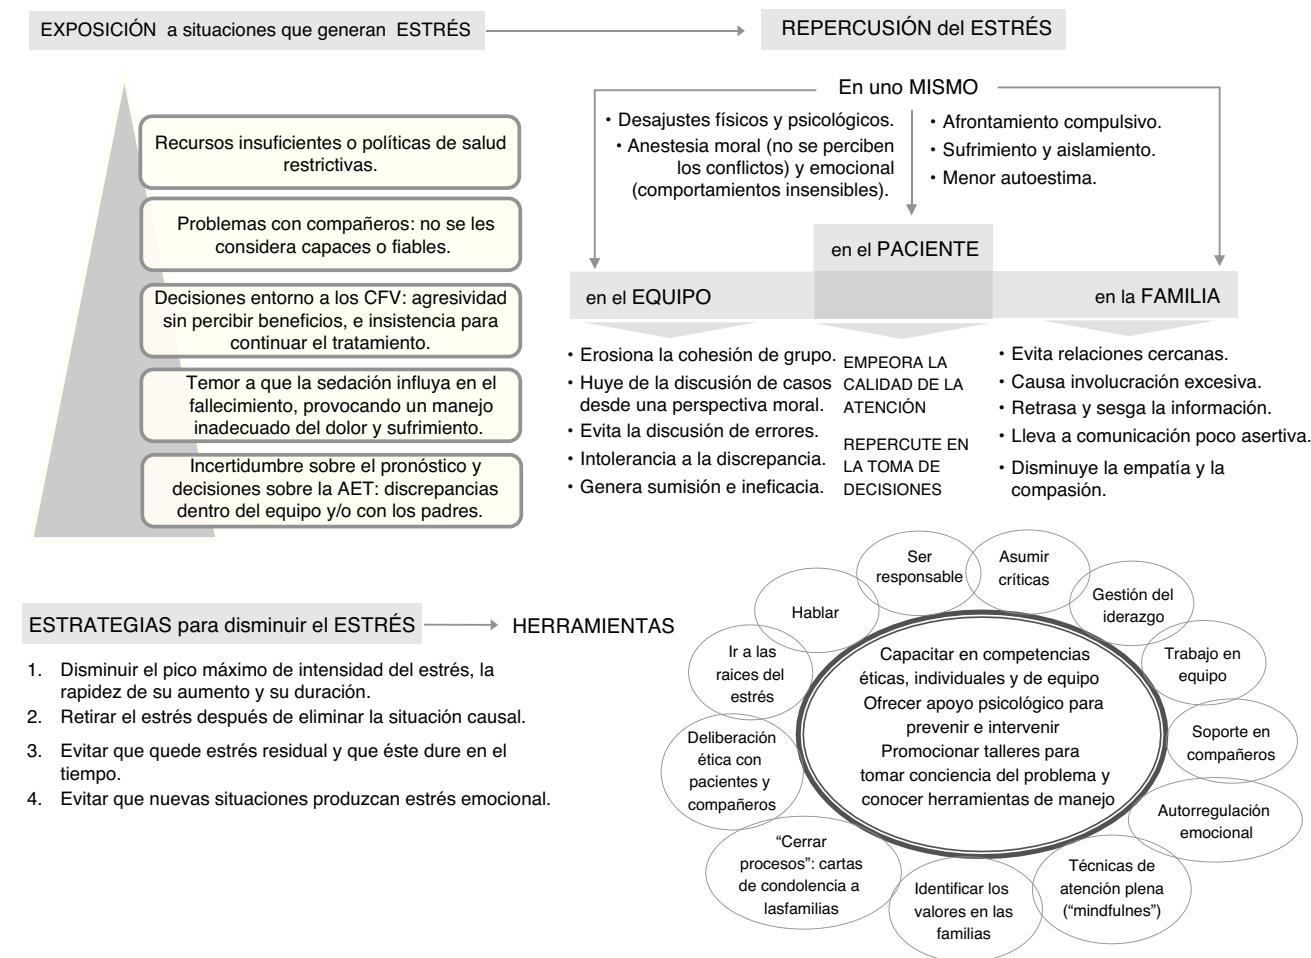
EXPOSICIÓN a situaciones que generan ESTRÉS

REPERCUSIÓN del ESTRÉS

Recursos insuficientes o políticas de salud restrictivas.

Problemas con compañeros: no se les considera capaces o fiables.

Decisiones entorno a los CFV: agresividad sin percibir beneficios, e insistencia para continuar el tratamiento.

Temor a que la sedación influya en el fallecimiento, provocando un manejo inadecuado del dolor y sufrimiento.

Incertidumbre sobre el pronóstico y decisiones sobre la AET: discrepancias dentro del equipo y/o con los padres.

En uno MISMO

• Desajustes físicos y psicológicos.
• Anestesia moral (no se perciben los conflictos) y emocional (comportamientos insensibles).

• Afrontamiento compulsivo.
• Sufrimiento y aislamiento.
• Menor autoestima.

en el PACIENTE

en el EQUIPO

en la FAMILIA

• Erosiona la cohesión de grupo.
• Huye de la discusión de casos desde una perspectiva moral.
• Evita la discusión de errores.
• Intolerancia a la discrepancia.
• Genera sumisión e ineficacia.

EMPEORA LA CALIDAD DE LA ATENCIÓN

REPERCUTE EN LA TOMA DE DECISIONES

• Evita relaciones cercanas.
• Causa involucración excesiva.
• Retrasa y sesga la información.
• Lleva a comunicación poco asertiva.
• Disminuye la empatía y la compasión.

ESTRATEGIAS para disminuir el ESTRÉS

HERRAMIENTAS

1. Disminuir el pico máximo de intensidad del estrés, la rapidez de su aumento y su duración.
2. Retirar el estrés después de eliminar la situación causal.
3. Evitar que quede estrés residual y que éste dure en el tiempo.
4. Evitar que nuevas situaciones produzcan estrés emocional.

Ser responsable

Asumir críticas

Gestión del iderazgo

Hablar

Trabajo en equipo

Ir a las raices del estrés

Soporte en compañeros

Deliberación ética con pacientes y compañeros

Autorregulación emocional

"Cerrar procesos": cartas de condolencia a lasfamilias

Identificar los valores en las familias

Técnicas de atención plena ("mindfulnes")

Capacitar en competencias éticas, individuales y de equipo
Ofrecer apoyo psicológico para prevenir e intervenir
Promocionar talleres para tomar conciencia del problema y conocer herramientas de manejo